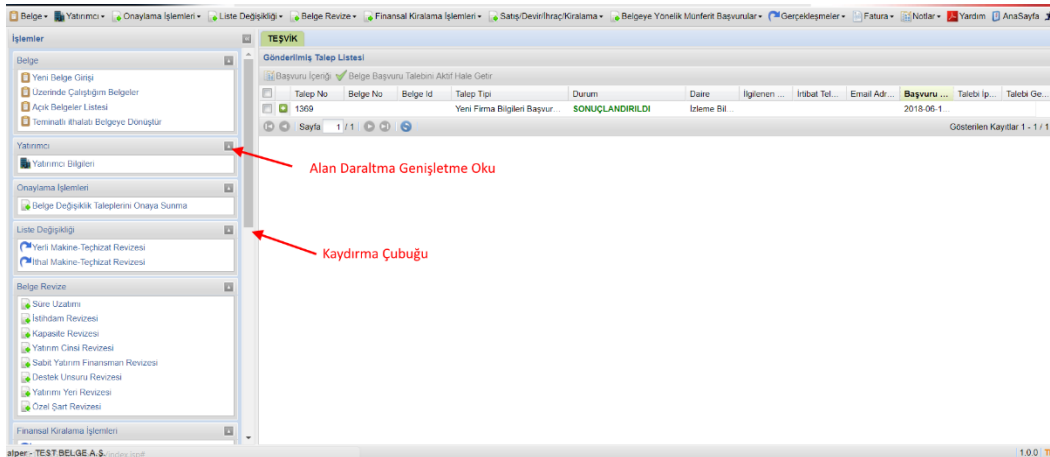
Belge ▾ Yatırımcı ▾ Onaylama İşlemleri ▾ Liste Değişikliği ▾ Belge Revize ▾ Finansal Kiralama İşlemleri ▾ Satış/Devir/İhraç/Kiralama ▾ Belgeye Yönelik Münferit Başvurular ▾ Gerçekleşmeler ▾ Fatura ▾ Notlar ▾ Yardım AnaSayfa

İşlemler

Belge
Yeni Belge Girişi
Üzerinde Çalıştığım Belgeler
Açık Belgeler Listesi
Teminatlı İthalatı Belgeye Dönüştür

Yatırımcı
Yatırımcı Bilgileri

Onaylama İşlemleri
Belge Değişiklik Taleplerini Onaya Sunma

Liste Değişikliği
Yerli Makine-Teçhizat Revizesi
İthal Makine-Teçhizat Revizesi

Belge Revize
Süre Uzatımı
İstihdam Revizesi
Kapasite Revizesi
Yatırım Cinsi Revizesi
Sabit Yatırım Finansmanı Revizesi
Destek Unsuru Revizesi
Yatırımı Yeri Revizesi
Özel Şart Revizesi

Finansal Kiralama İşlemleri

TEŞVİK

Gönderilmiş Talep Listesi

Başvuru İçeriği Belge Başvuru Talebini Aktif Hale Getir

| | Talep No | Belge No | Belge Id | Talep Tipi | Durum | Daire | İlgilenen ... | İrtibat Tel... | Email Adr... | Başvuru ... | Talebi İp... | Talebi Ge... |
|---|---|---|---|---|---|---|---|---|---|---|---|---|
| | 1369 | | | Yeni Firma Bilgileri Başvur... | SONUÇLANDIRILDI | İzleme Bil... | | | | 2018-06-1... | | |

Sayfa 1 / 1

Gösterilen Kayıtlar 1 - 1 / 1

Alan Daraltma Genişletme Oku

Kaydırma Çubuğu

alper - TEST BELGE A.Ş.

1.0.0